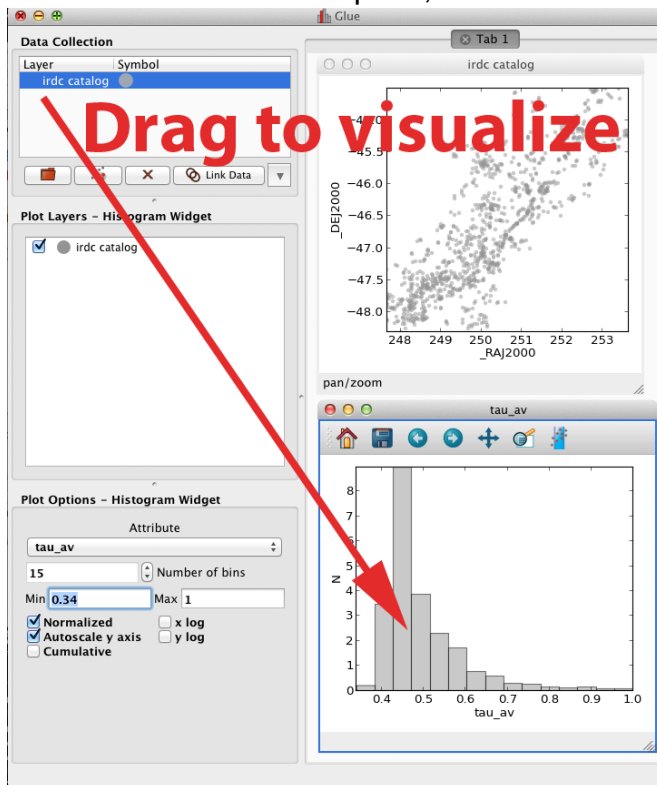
Glue

Tab 1

Data Collection

| Layer | Symbol |
|---|---|
| irdc catalog | |

Link Data

Drag to visualize

irdc catalog

-45.0
-45.5
-46.0
-46.5
-47.0
-47.5
-48.0

_DEJ2000

248 249 250 251 252 253

_RAJ2000

pan/zoom

Plot Layers - Histogram Widget

irdc catalog

tau_av

N

8
7
6
5
4
3
2
1
0

0.4 0.5 0.6 0.7 0.8 0.9 1.0

tau_av

Plot Options - Histogram Widget

Attribute

tau_av

15 Number of bins

Min 0.34 Max 1

Normalized
x log
Autoscale y axis
y log
Cumulative